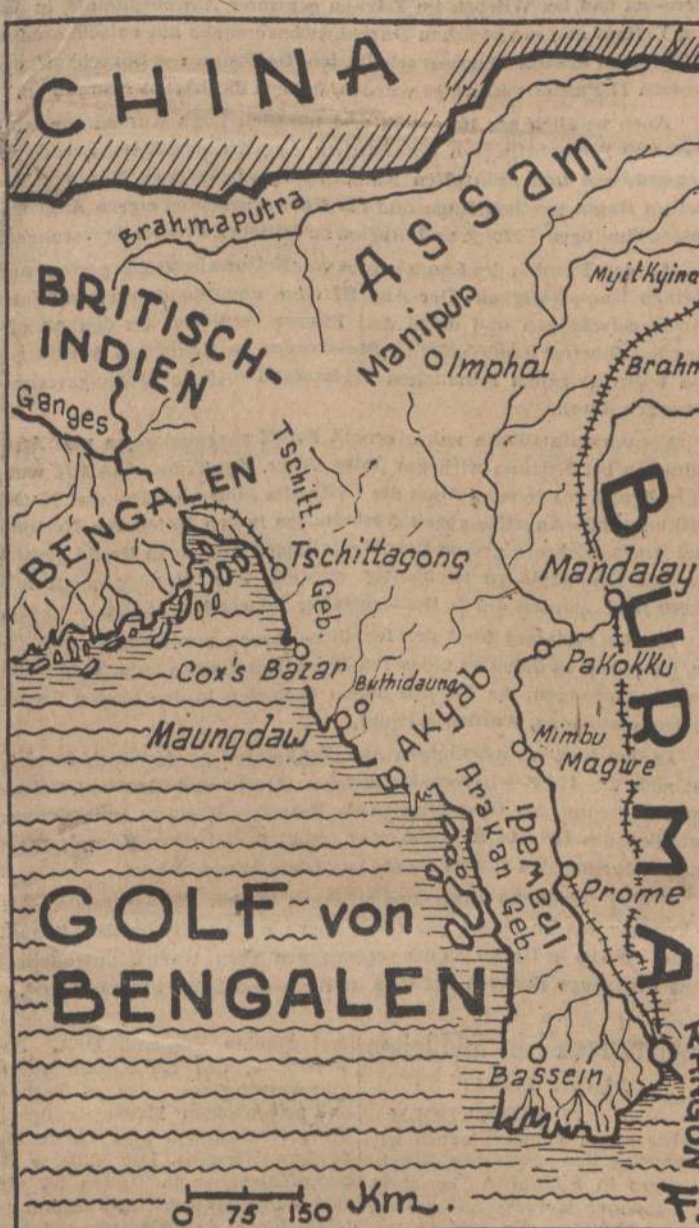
CHINA

Assam

Brahmaputra

BRITISCH-INDIEN

Manipur

Imphal

Myitkyina

Brahm

Ganges

Tschitt. Geb.

BENGALEN

Tschittagong

Mandalay

BURMA

Cox's Bazar

Buthidaung

Pakokku

Akyab

Maungdaw

Mimbu

Magwe

Arakan Geb.

Irawadi

Prome

GOLF von BENGALEN

Bassein

Rangun

0 75 150 Km.